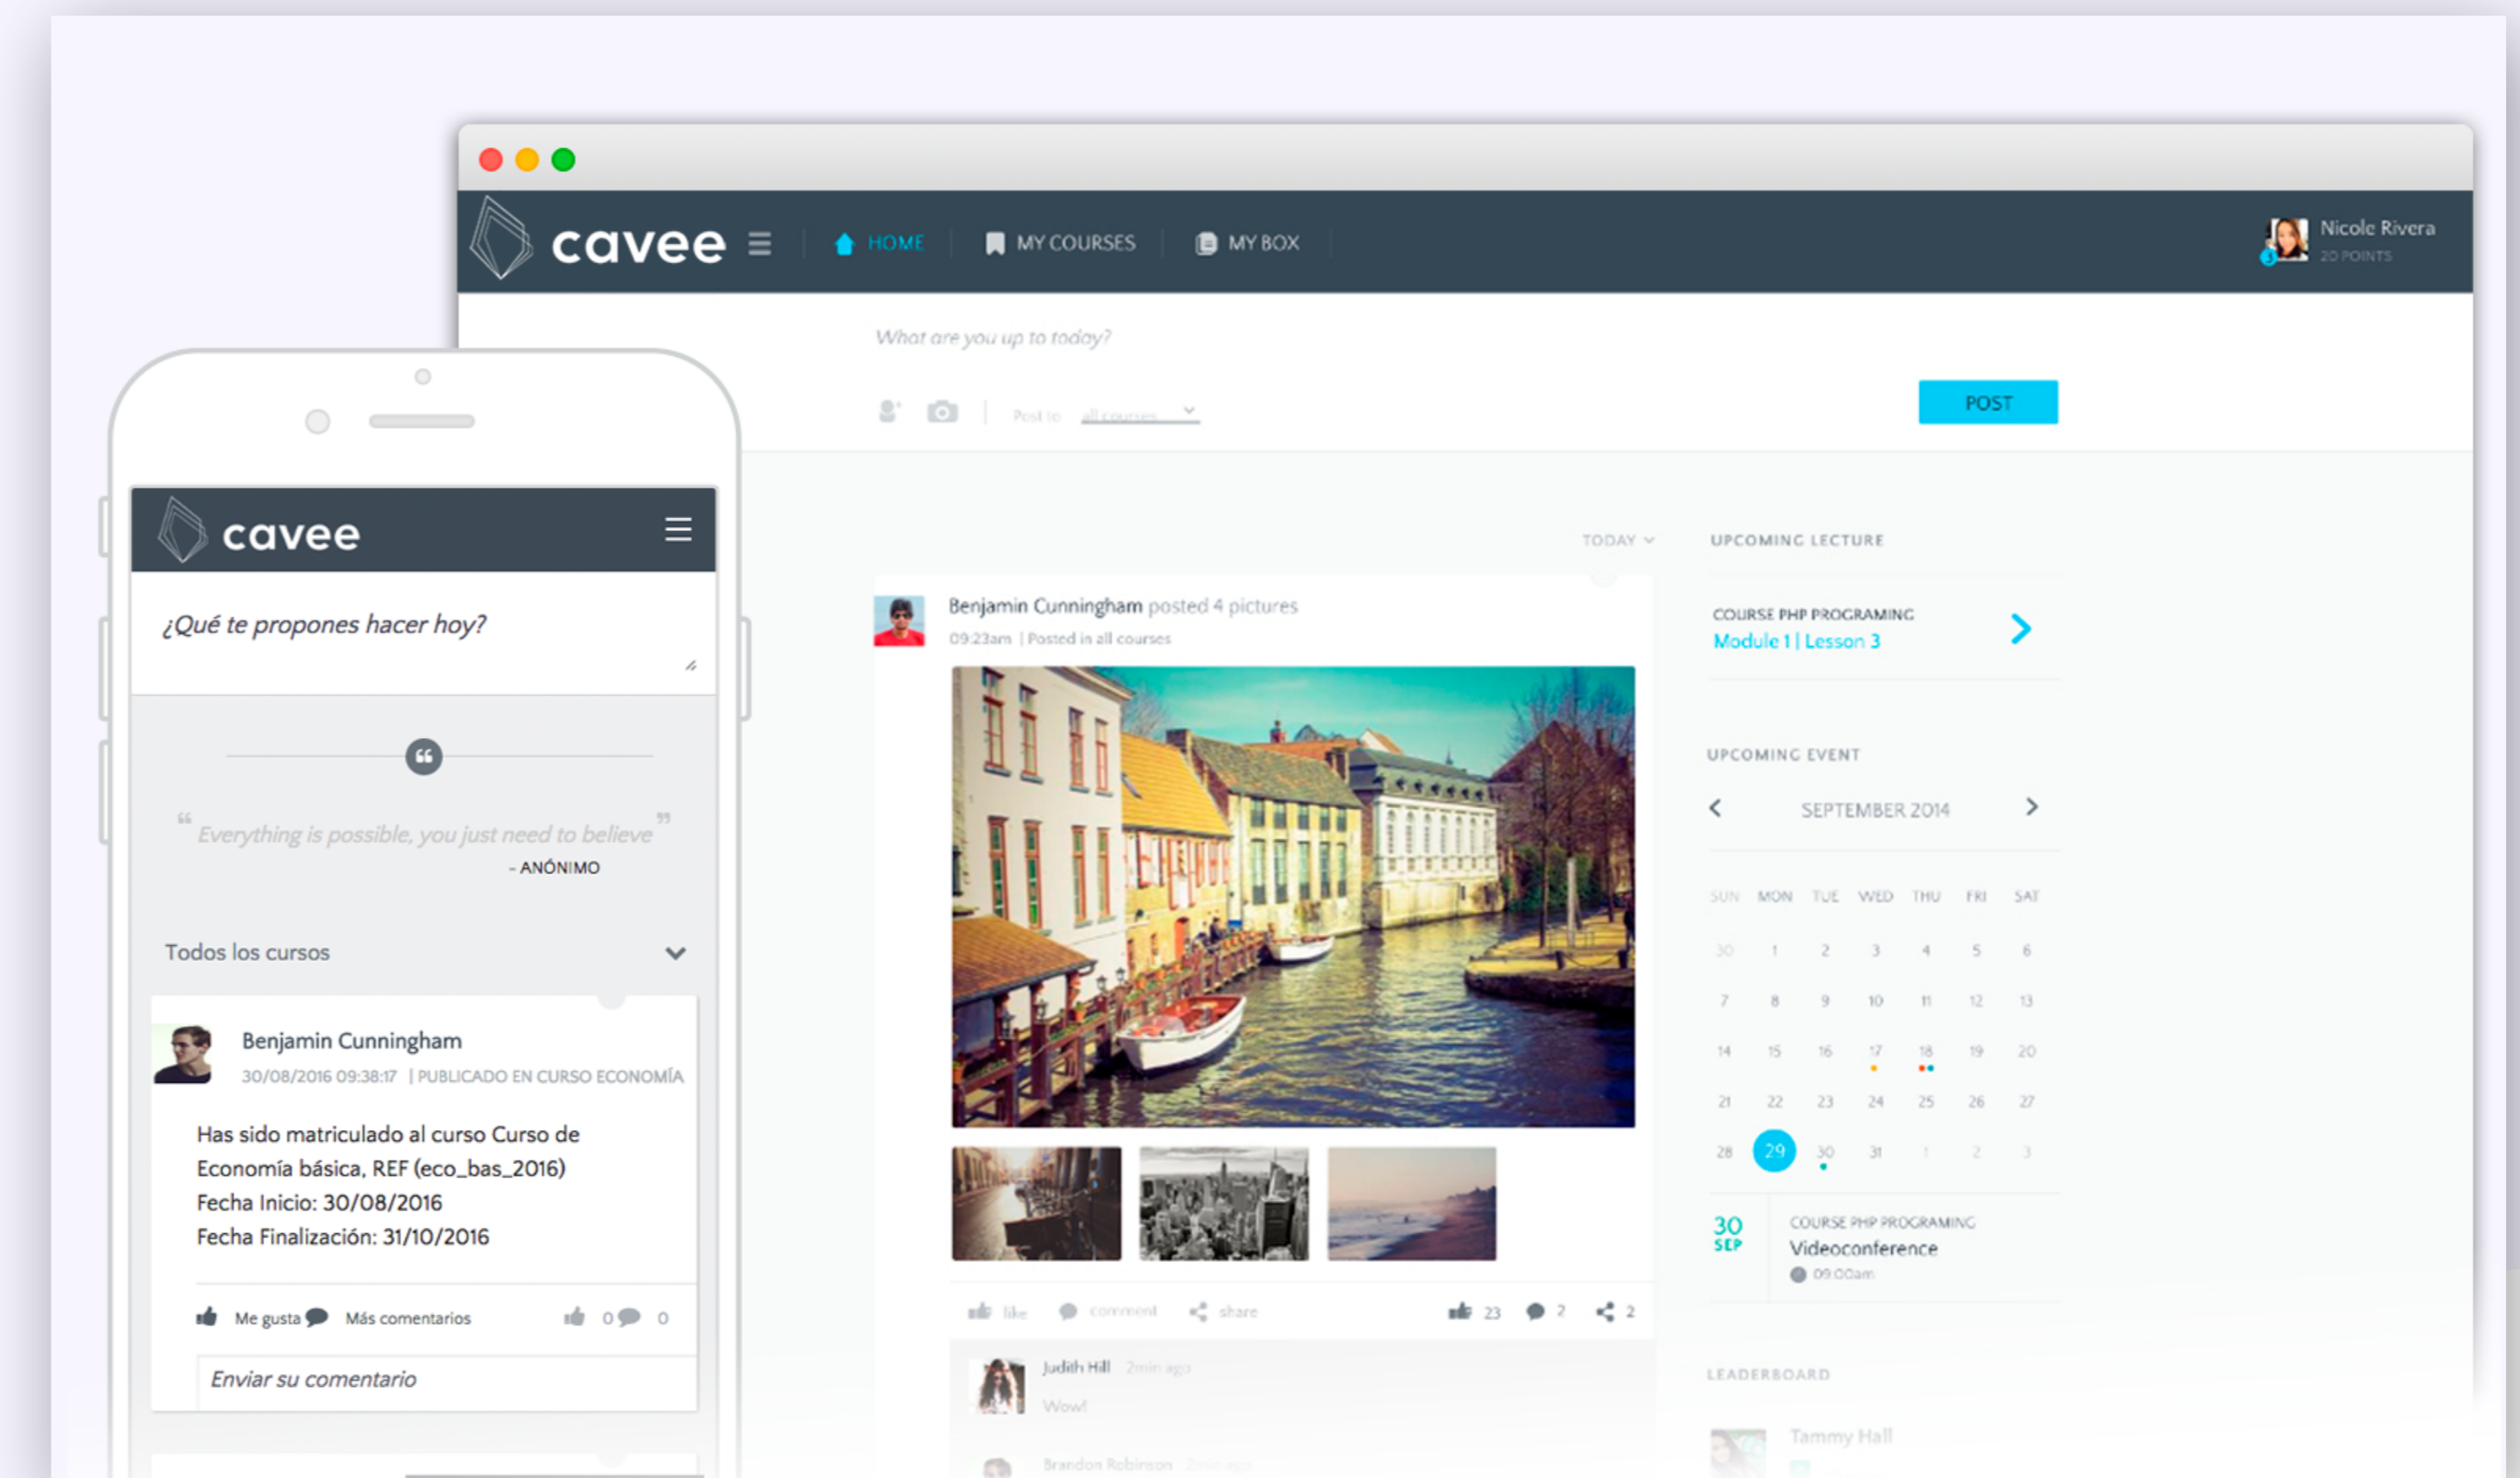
cavee
HOME
MY COURSES
MY BOX
Nicole Rivera
20 POINTS
What are you up to today?
Post to all courses
POST
TODAY
Benjamin Cunningham posted 4 pictures
09:23am | Posted in all courses
like comment share 23 2 2
Judith Hill 2min ago
Wow!
Brandon Robinson
UPCOMING LECTURE
COURSE PHP PROGRAMING
Module 1 | Lesson 3
UPCOMING EVENT
SEPTEMBER 2014

| SUN | MON | TUE | WED | THU | FRI | SAT |
|---|---|---|---|---|---|---|
| 30 | 1 | 2 | 3 | 4 | 5 | 6 |
| 7 | 8 | 9 | 10 | 11 | 12 | 13 |
| 14 | 15 | 16 | 17 | 18 | 19 | 20 |
| 21 | 22 | 23 | 24 | 25 | 26 | 27 |
| 28 | 29 | 30 | 31 | 1 | 2 | 3 |

30 SEP
COURSE PHP PROGRAMING
Videoconference
09:00am
LEADERBOARD
Tammy Hall

cavee
¿Qué te propones hacer hoy?
“Everything is possible, you just need to believe”
- ANÓNIMO
Todos los cursos
Benjamin Cunningham
30/08/2016 09:38:17 | PUBLICADO EN CURSO ECONOMÍA
Has sido matriculado al curso Curso de Economía básica, REF (eco_bas_2016)
Fecha Inicio: 30/08/2016
Fecha Finalización: 31/10/2016
Me gusta Más comentarios 0 0
Enviar su comentario